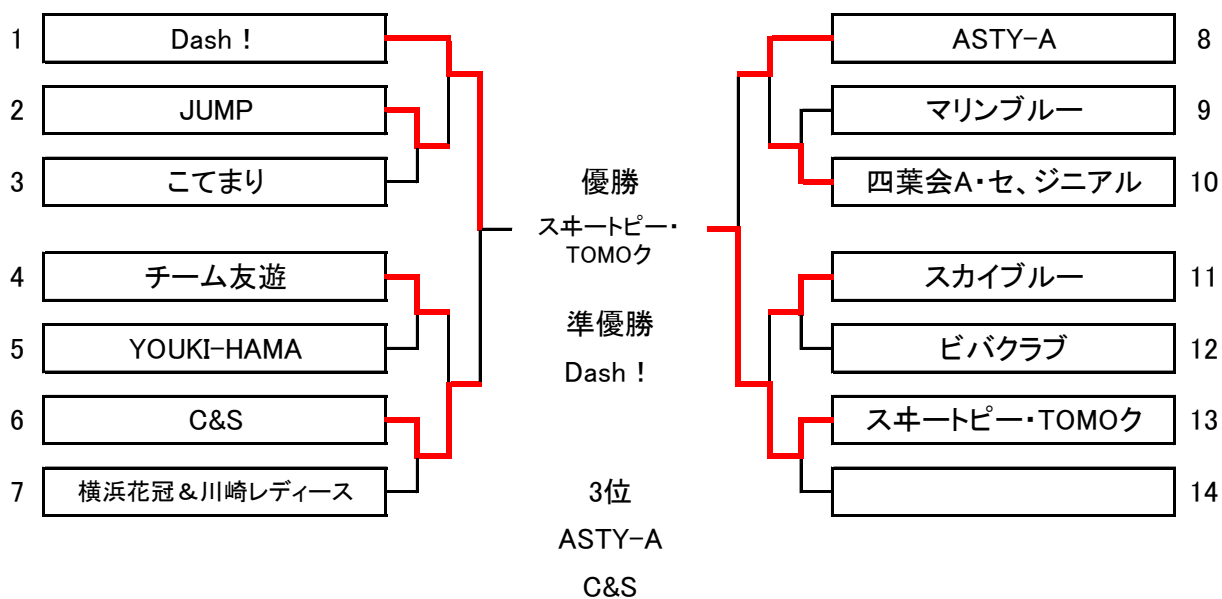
1 Dash！
2 JUMP
3 こてまり
4 チーム友遊
5 YOUKI-HAMA
6 C&S
7 横浜花冠＆川崎レディース

優勝
ス卆ートピー・TOMOク
準優勝
Dash！
3位
ASTY-A
C&S

ASTY-A 8
マリンブルー 9
四葉会A・セ、ジニアル 10
スカイブルー 11
ビバクラブ 12
ス卆ートピー・TOMOク 13
14